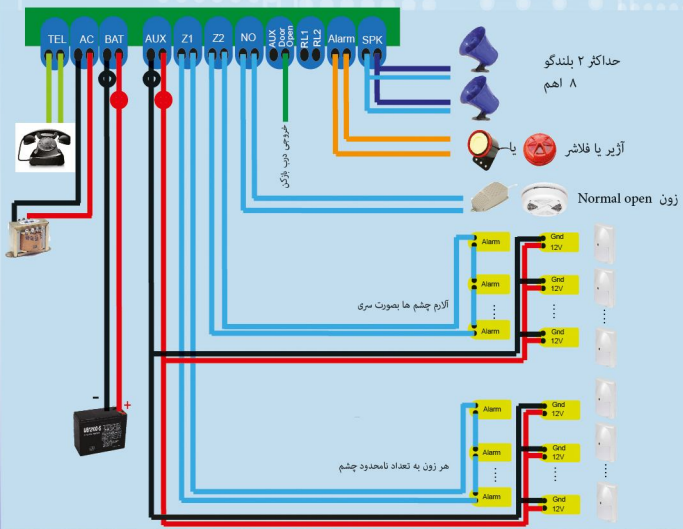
TEL
AC
BAT
AUX
Z1
Z2
NO
AUX Door Open
RL1 RL2
Alarm
SPK

حداکثر ۲ بلندگو
۸ اهم

آژیر یا فلاشر یا

زون Normal open

خروجی درب بازکن

Alarm
Alarm
Alarm
Gnd 12V
Gnd 12V
Gnd 12V

آلارم چشم ها بصورت سری

Alarm
Alarm
Alarm
Gnd 12V
Gnd 12V
Gnd 12V

هر زون به تعداد نامحدود چشم

-
+